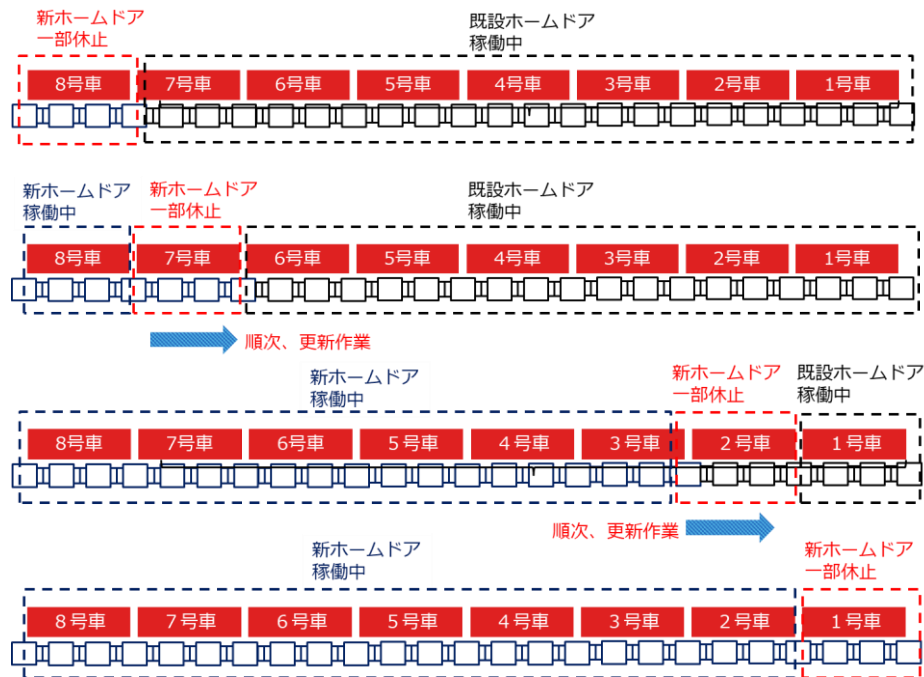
新ホームドア
一部休止

既設ホームドア
稼働中

8号車 7号車 6号車 5号車 4号車 3号車 2号車 1号車

新ホームドア
稼働中

新ホームドア
一部休止

既設ホームドア
稼働中

8号車 7号車 6号車 5号車 4号車 3号車 2号車 1号車

順次、更新作業

新ホームドア
稼働中

新ホームドア
一部休止

既設ホームドア
稼働中

8号車 7号車 6号車 5号車 4号車 3号車 2号車 1号車

順次、更新作業

新ホームドア
稼働中

新ホームドア
一部休止

8号車 7号車 6号車 5号車 4号車 3号車 2号車 1号車